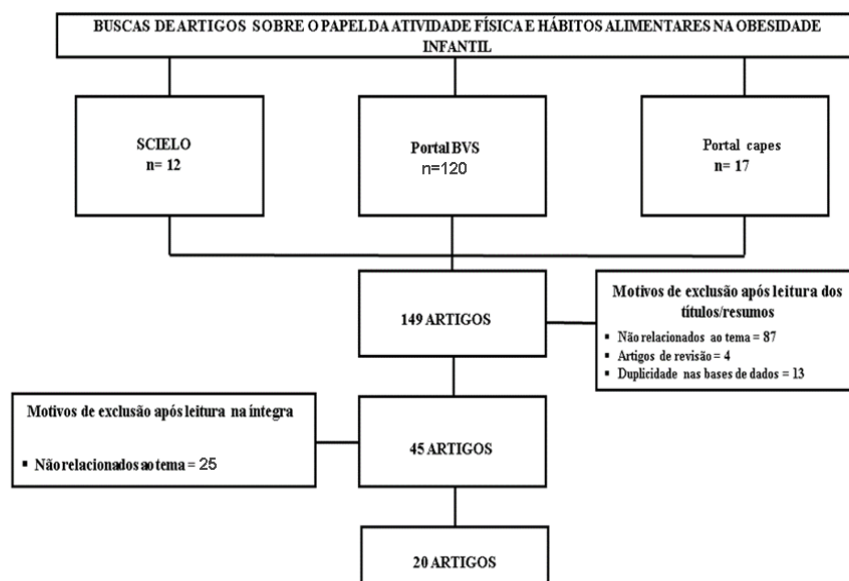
BUSCAS DE ARTIGOS SOBRE O PAPEL DA ATIVIDADE FÍSICA E HÁBITOS ALIMENTARES NA OBESIDADE INFANTIL

SCIELO
n= 12

Portal BVS
n=120

Portal capes
n= 17

149 ARTIGOS

Motivos de exclusão após leitura dos títulos/resumos

- Não relacionados ao tema = 87
- Artigos de revisão = 4
- Duplicidade nas bases de dados = 13

Motivos de exclusão após leitura na íntegra

- Não relacionados ao tema = 25

45 ARTIGOS

20 ARTIGOS